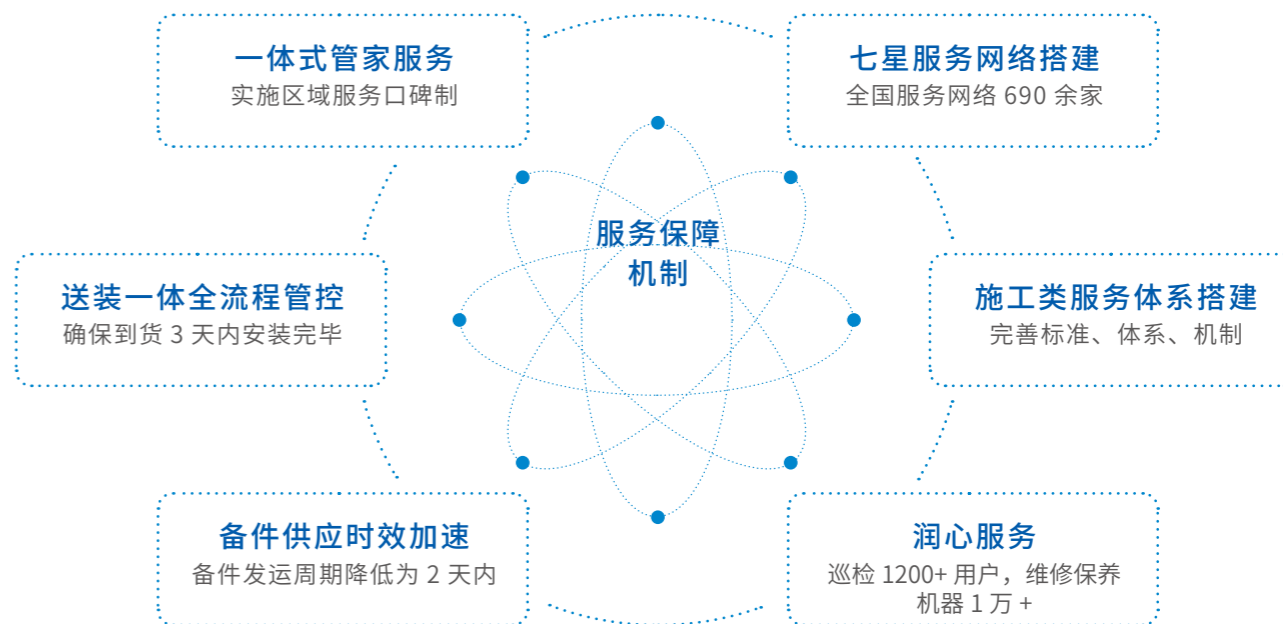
一体式管家服务
实施区域服务口碑制

七星服务网络搭建
全国服务网络 690 余家

服务保障
机制

送装一体全流程管控
确保到货 3 天内安装完毕

施工类服务体系搭建
完善标准、体系、机制

备件供应时效加速
备件发运周期降低为 2 天内

润心服务
巡检 1200+ 用户，维修保养机器 1 万 +